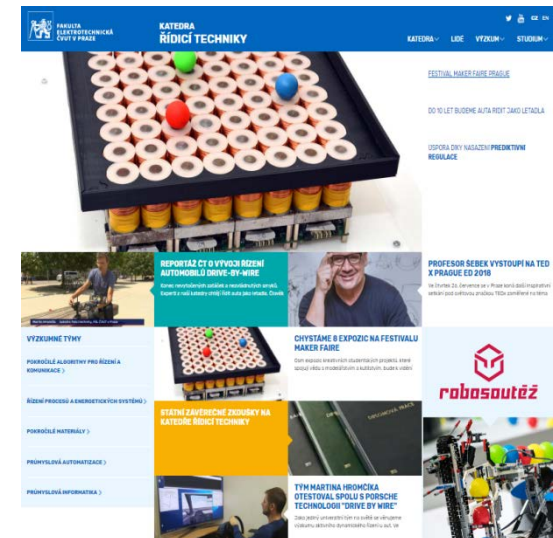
FAKULTA ELEKTROTECHNICKÁ ČVUT V PRAZE

KATEDRA ŘÍDICÍ TECHNIKY

CZ EN

KATEDRA LIDÉ VÝZKUM STUDIUM

FESTIVAL MAKER FAIRE PRAGUE

DO 10 LET BUDEME AUTA ŘÍDIT JAKO LETADLA

ÚSPORA DÍKY NASAZENÍ PREDIKTIVNÍ REGULACE

REPORTÁŽ ČT O VÝVOJI ŘÍZENÍ AUTOMOBILŮ DRIVE-BY-WIRE

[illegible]

PROFESOR ŠEBEK VYSTOUPÍ NA TED X PRAGUE ED 2018

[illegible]

VÝZKUMNÉ TÝMY

POKROČILÉ ALGORITMY PRO ŘÍZENÍ A KOMUNIKACE

ŘÍZENÍ PROCESŮ A ENERGETICKÝCH SYSTÉMŮ

POKROČILÉ MATERIÁLY

PRŮMYSLOVÁ AUTOMATIZACE

PRŮMYSLOVÁ INFORMATIKA

CHYSTÁME 8 EXPOZIC NA FESTIVALU MAKER FAIRE

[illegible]

robosoutěž

STÁTNÍ ZÁVĚREČNÉ ZKOUŠKY NA KATEDŘE ŘÍDICÍ TECHNIKY

TÝM MARTINA HROMČÍKA OTESTOVAL SPOLU S PORSCHE TECHNOLOGII "DRIVE BY WIRE"

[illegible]